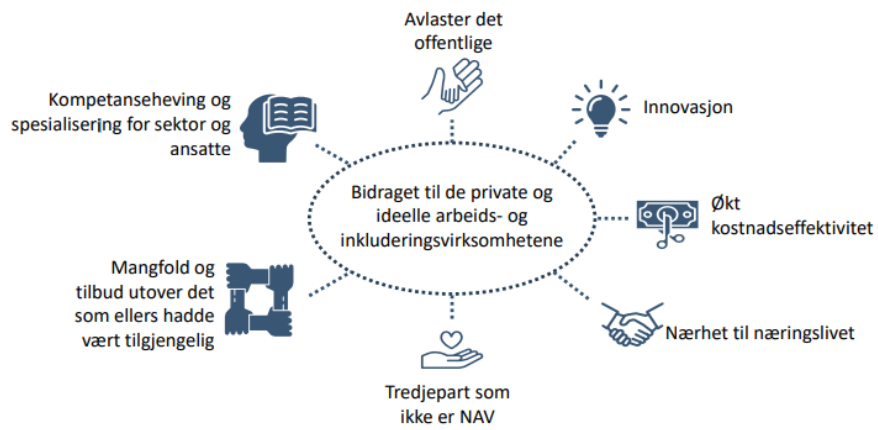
Avlaster det offentlige

Kompetanseheving og spesialisering for sektor og ansatte

Innovasjon

Bidraget til de private og ideelle arbeids- og inkluderingsvirksomhetene

Økt kostnadseffektivitet

Mangfold og tilbud utover det som ellers hadde vært tilgjengelig

Nærhet til næringslivet

Tredjepart som ikke er NAV